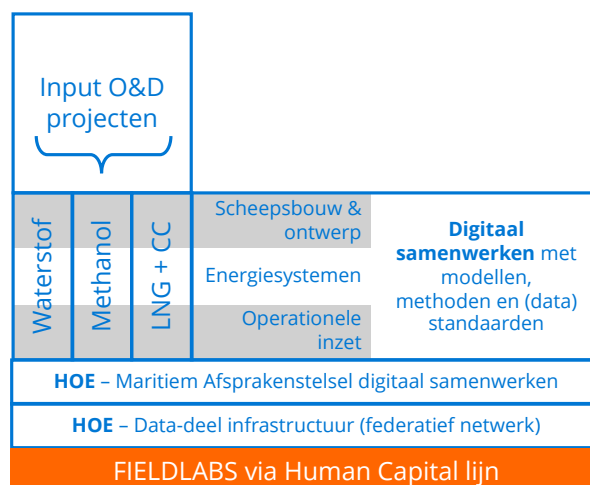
Input O&D projecten

Waterstof

Methanol

LNG + CC

Scheepsbouw & ontwerp

Energiesystemen

Operationele inzet

**Digitaal samenwerken** met modellen, methoden en (data) standaarden

**HOE** – Maritiem Afsprakenstelsel digitaal samenwerken

**HOE** – Data-deel infrastructuur (federatief netwerk)

FIELDLABS via Human Capital lijn